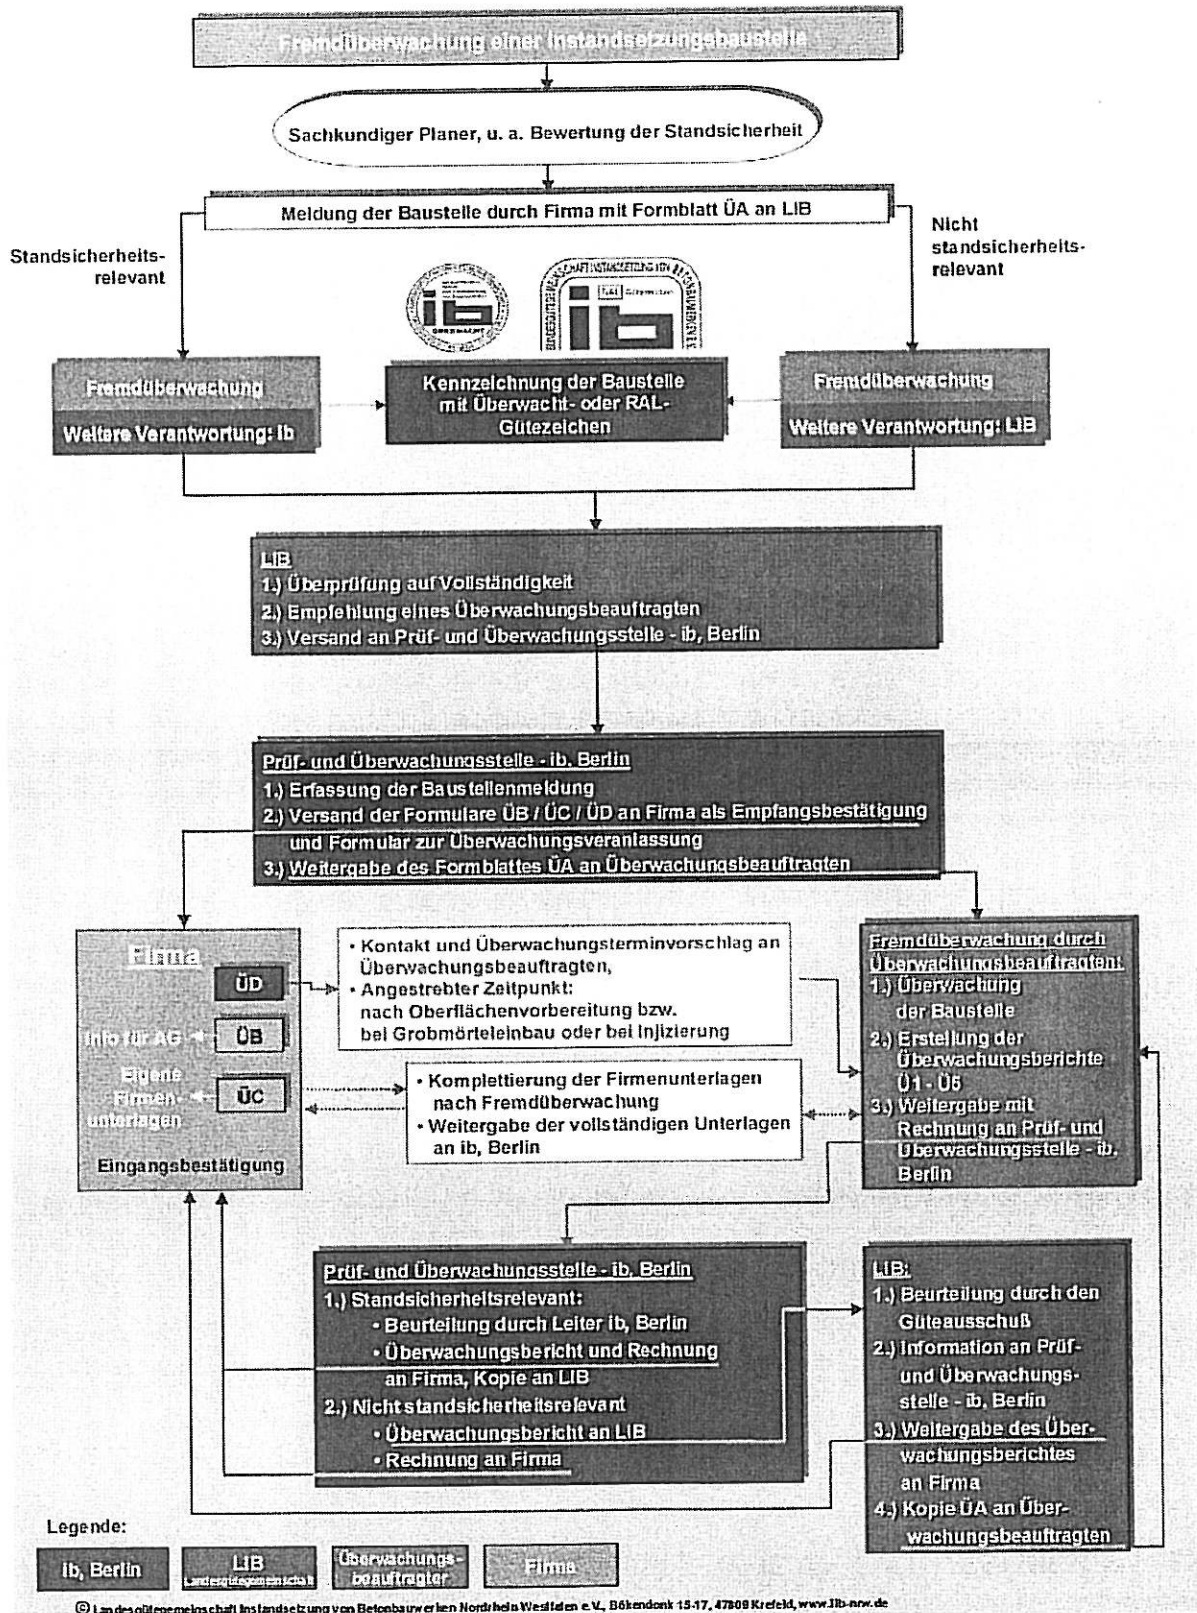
Fremdüberwachung einer Instandsetzungsbaustelle

Sachkundiger Planer, u. a. Bewertung der Standsicherheit

Meldung der Baustelle durch Firma mit Formblatt ÜA an LIB

Standsicherheits-relevant

Nicht standsicherheits-relevant

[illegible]

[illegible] RAL Gütezeichen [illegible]

Fremdüberwachung

Weitere Verantwortung: ib

Kennzeichnung der Baustelle mit Überwacht- oder RAL-Gütezeichen

Fremdüberwachung

Weitere Verantwortung: LIB

LIB
1.) Überprüfung auf Vollständigkeit
2.) Empfehlung eines Überwachungsbeauftragten
3.) Versand an Prüf- und Überwachungsstelle - ib, Berlin

Prüf- und Überwachungsstelle - ib, Berlin
1.) Erfassung der Baustellenmeldung
2.) Versand der Formulare ÜB / ÜC / ÜD an Firma als Empfangsbestätigung und Formular zur Überwachungsveranlassung
3.) Weitergabe des Formblattes ÜA an Überwachungsbeauftragten

Firma
ÜD
Info für AG ÜB
Eigene Firmen-unterlagen ÜC
Eingangsbestätigung

• Kontakt und Überwachungsterminvorschlag an Überwachungsbeauftragten,
• Angestrebter Zeitpunkt: nach Oberflächenvorbereitung bzw. bei Grobmörteleinbau oder bei Injizierung

• Komplettierung der Firmenunterlagen nach Fremdüberwachung
• Weitergabe der vollständigen Unterlagen an ib, Berlin

Fremdüberwachung durch Überwachungsbeauftragten:
1.) Überwachung der Baustelle
2.) Erstellung der Überwachungsberichte Ü1 - Ü6
3.) Weitergabe mit Rechnung an Prüf- und Überwachungsstelle - ib, Berlin

Prüf- und Überwachungsstelle - ib, Berlin
1.) Standsicherheitsrelevant:
• Beurteilung durch Leiter ib, Berlin
• Überwachungsbericht und Rechnung an Firma, Kopie an LIB
2.) Nicht standsicherheitsrelevant
• Überwachungsbericht an LIB
• Rechnung an Firma

LIB:
1.) Beurteilung durch den Güteausschuß
2.) Information an Prüf- und Überwachungs-stelle - ib, Berlin
3.) Weitergabe des Überwachungsberichtes an Firma
4.) Kopie ÜA an Überwachungsbeauftragten

Legende:
ib, Berlin
LIB Landesgütegemeinschaft
Überwachungs-beauftragter
Firma

© Landesgütegemeinschaft Instandsetzung von Betonbauwerken Nordrhein Westfalen e.V., Bökendonk 15-17, 47809 Krefeld, www.lib-nrw.de